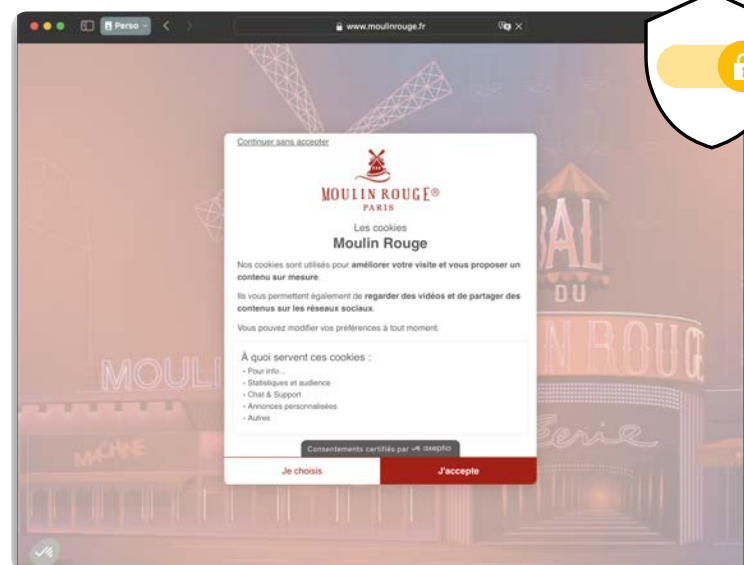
Perso

www.moulinrouge.fr

Continuer sans accepter

MOULIN ROUGE®
PARIS

Les cookies
Moulin Rouge

Nos cookies sont utilisés pour améliorer votre visite et vous proposer un contenu sur mesure.

Ils vous permettent également de regarder des vidéos et de partager des contenus sur les réseaux sociaux.

Vous pouvez modifier vos préférences à tout moment.

À quoi servent ces cookies :
- Pour info...
- Statistiques et audience
- Chat & Support
- Annonces personnalisées
- Autres

Consentements certifiés par axeptio

Je choisis

J'accepte

BAL
DU
MOULIN ROUGE
MOULI
MACHINE
Féerie